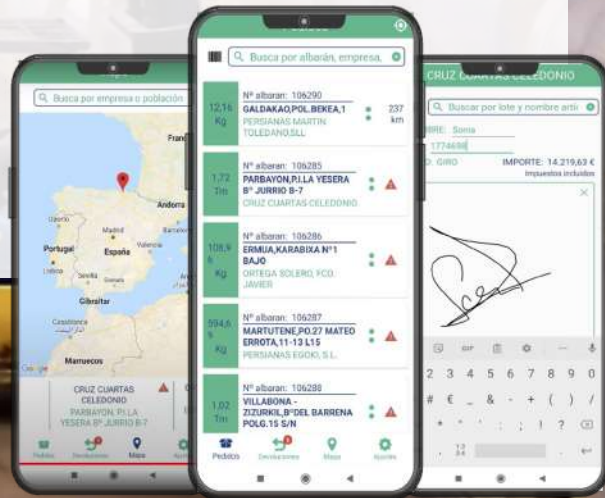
Busca por empresa o población
Francia
Andorra
Portugal
Madrid
España
Valencia
Lisboa
Sevilla
Granada
Gibraltar
Casablanca
Marruecos
Google
CRUZ CUARTAS CELEDONIO
PARBAYON, P.I.LA YESERA B° JURRIO B-7
Pedidos
Devoluciones
Mapa
Ajustes

Pedidos
Busca por albarán, empresa,
12,16 Kg
Nº albaran: 106290
GALDAKAO,POL.BEKEA,1
PERSIANAS MARTIN TOLEDANO,SLL
237 km
1,72 Tm
Nº albaran: 106285
PARBAYON,P.I.LA YESERA B° JURRIO B-7
CRUZ CUARTAS CELEDONIO
108,9 Kg
Nº albaran: 106286
ERMUA,KARABIXA Nº1 BAJO
ORTEGA SOLERO, FCO. JAVIER
594,6 Kg
Nº albaran: 106287
MARTUTENE,PO.27 MATEO ERROTA,11-13 L15
PERSIANAS EGOKI, S.L.
1,02 Tm
Nº albaran: 106288
VILLABONA - ZIZURKIL,B°DEL BARRENA POLG.15 S/N
Pedidos
Devoluciones
Mapa
Ajustes

CRUZ CUARTAS CELEDONIO
Buscar por lote y nombre artí
NOMBRE: Sonia
DNI: 1774698
COD. GIRO
IMPORTE: 14.219,63 €
Impuestos incluidos
GIF
2 3 4 5 6 7 8 9 0
# € _ & - + ( ) /
* " ' : ; ! ?